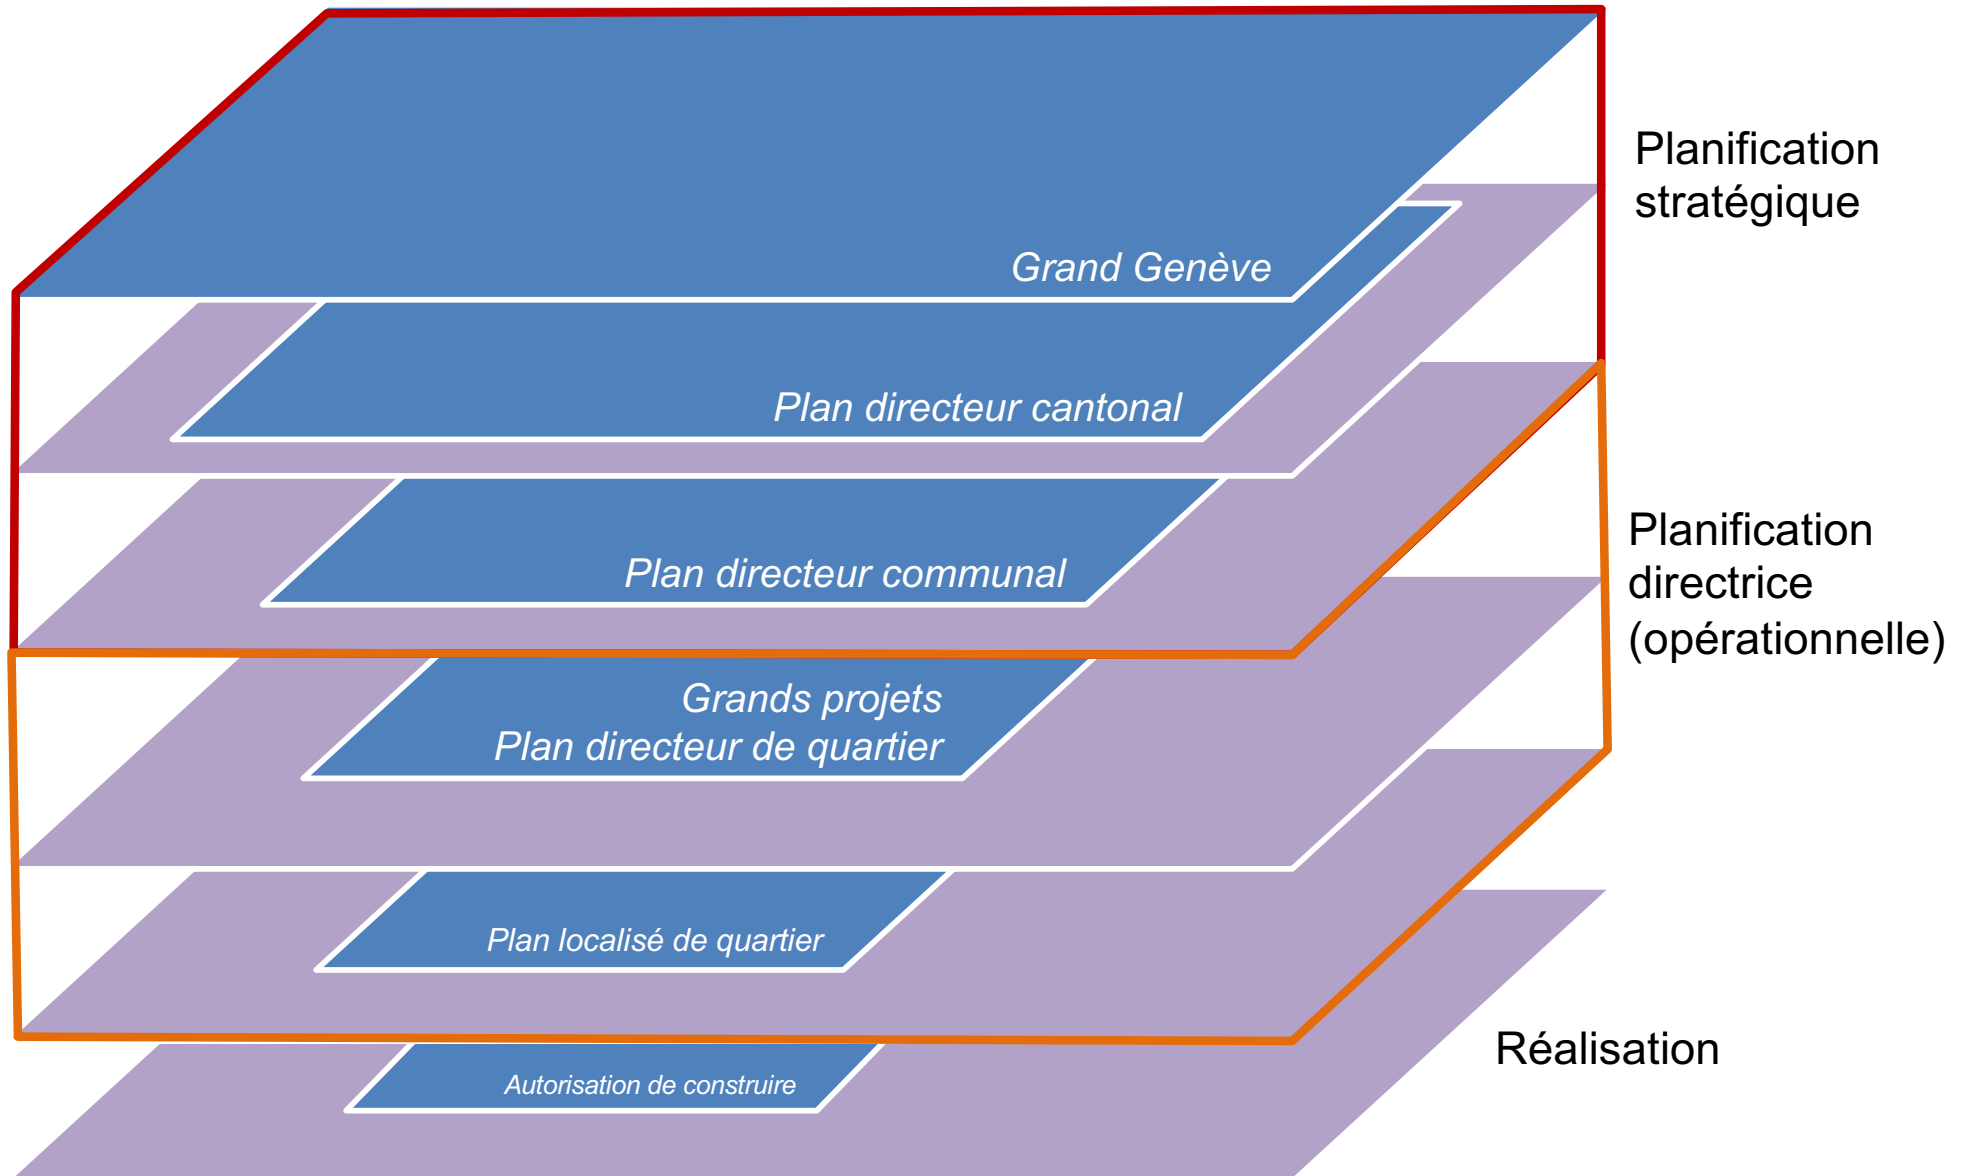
Grand Genève

Planification stratégique

Plan directeur cantonal

Plan directeur communal

Planification directrice (opérationnelle)

Grands projets
Plan directeur de quartier

Plan localisé de quartier

Autorisation de construire

Réalisation